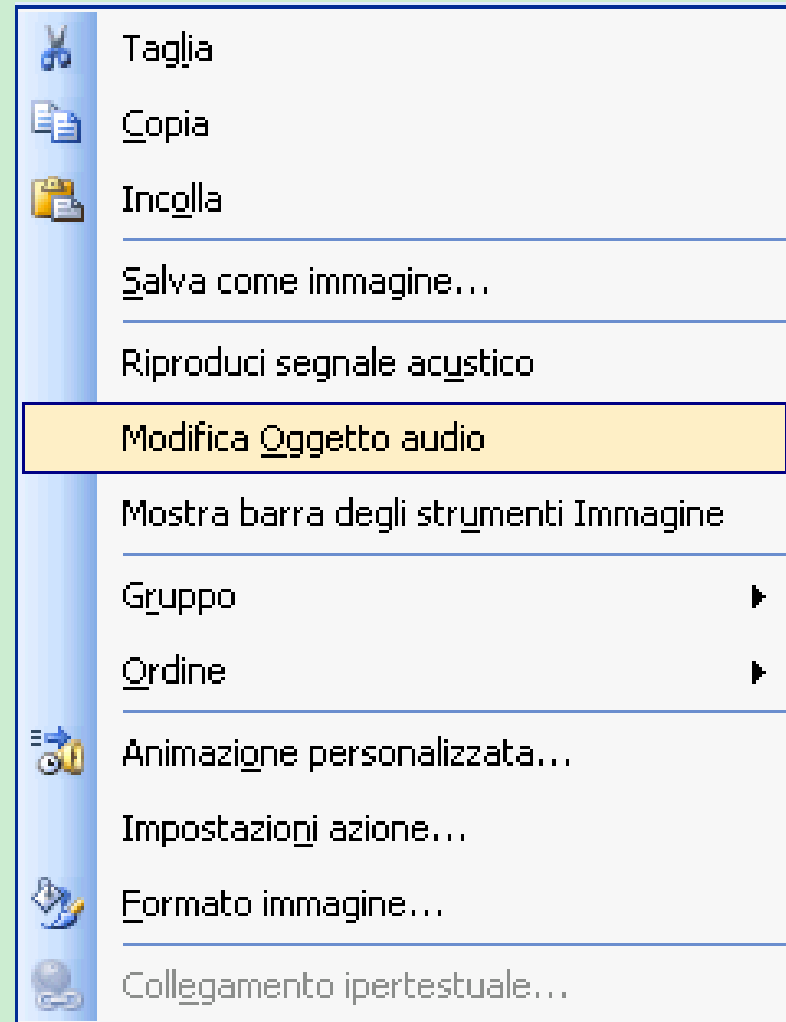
Taglia
Copia
Incolla
Salva come immagine...
Riproduci segnale acustico
Modifica Oggetto audio
Mostra barra degli strumenti Immagine
Gruppo
Ordine
Animazione personalizzata...
Impostazioni azione...
Formato immagine...
Collegamento ipertestuale...